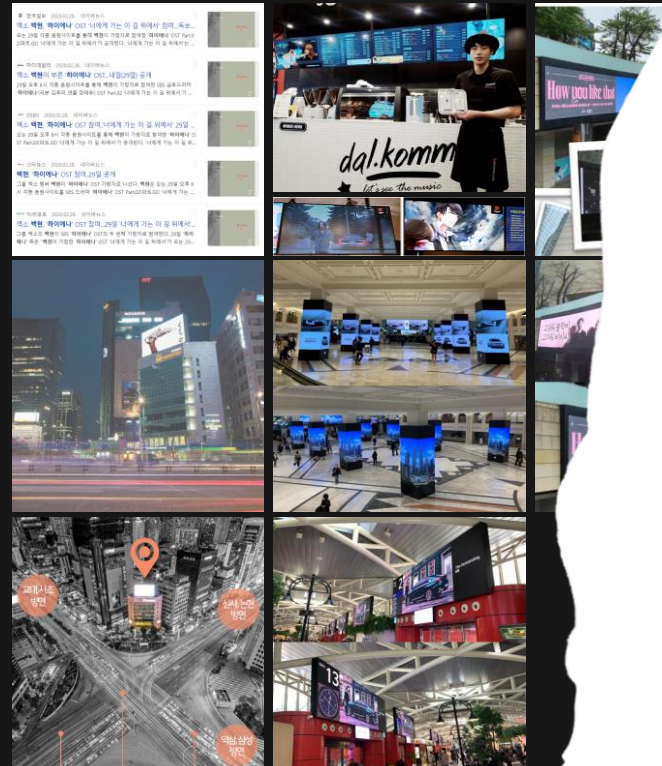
한국일보 2020.02.28. 네이버뉴스
엑소 백현 '하이에나' OST '너에게 가는 이 길 위에서' 참여...독보
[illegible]

아이뉴스24 2020.02.28. 네이버뉴스
엑소 백현이 부른 '하이에나' OST...내일(29일) 공개
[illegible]

OSEN 2020.02.28. 네이버뉴스
엑소 백현, '하이에나' OST 참여..'너에게 가는 이 길 위에서' 29일
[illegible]

스포츠조선 2020.02.28. 네이버뉴스
엑소 백현 '하이에나' OST 참여,29일 공개
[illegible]

텐아시아 2020.02.28. 네이버뉴스
엑소 백현 '하이에나' OST 참여...29일 '너에게 가는 이 길 위에서'
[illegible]

dal.komm
let's see the music

How you like that

교대사거리 방면

신사논현 방면

역삼 삼성 방면

13